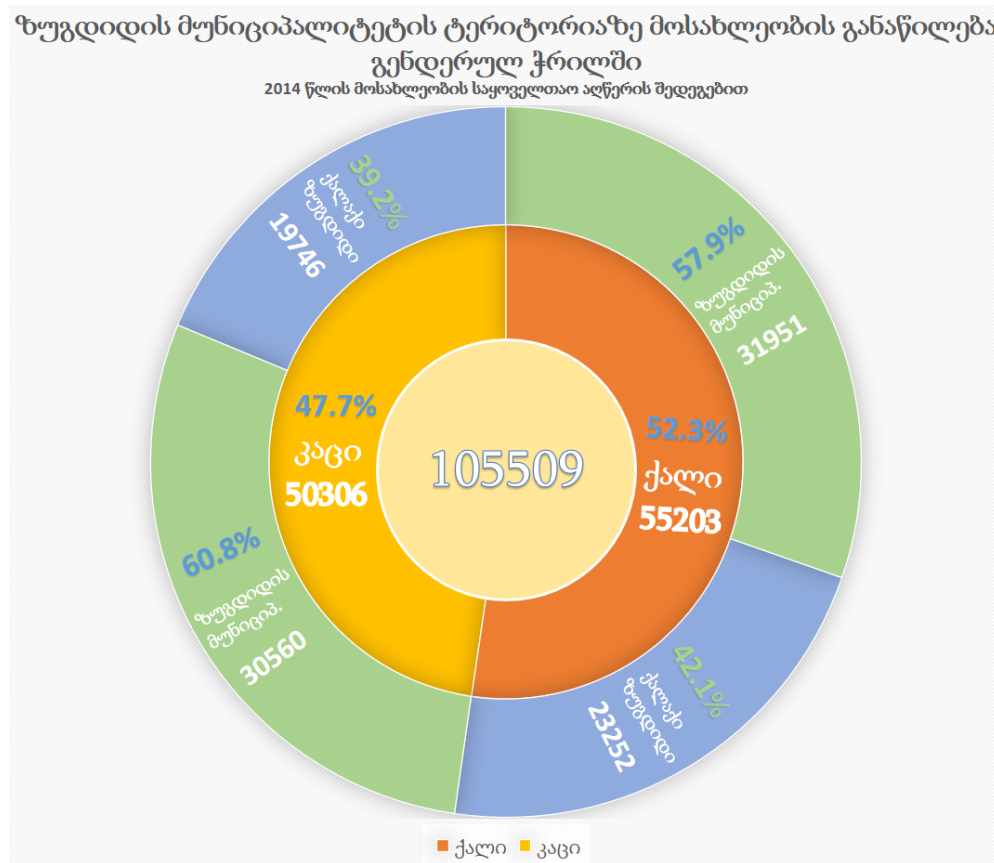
ზუგდიდის მუნიციპალიტეტის ტერიტორიაზე მოსახლეობის განაწილება გენდერულ ჭრილში
2014 წლის მოსახლეობის საყოველთაო აღწერის შედეგებით

39.2%
ქალაქი ზუგდიდი
19746

57.9%
ზუგდიდის მუნიციპ.
31951

47.7%
კაცი
50306

105509

52.3%
ქალი
55203

60.8%
ზუგდიდის მუნიციპ.
30560

42.1%
ქალაქი ზუგდიდი
23252

ქალი კაცი